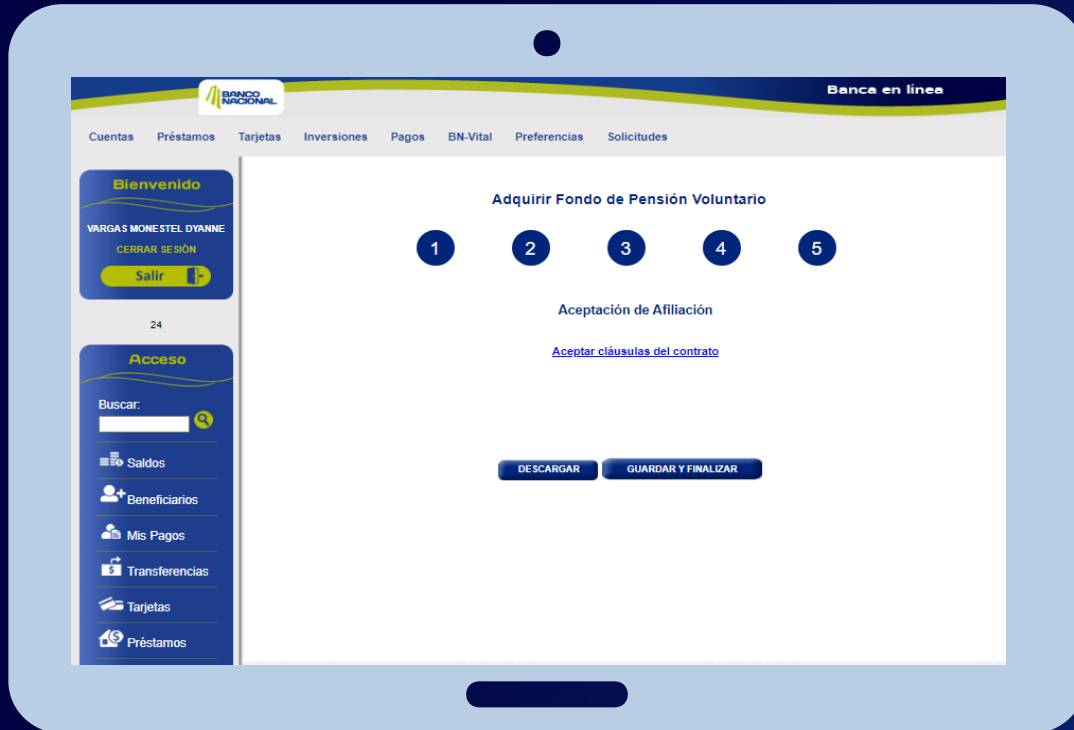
BANCO NACIONAL

Banca en línea

Cuentas Préstamos Tarjetas Inversiones Pagos BN-Vital Preferencias Solicitudes

Bienvenido

VARGAS MONESTEL DYANNE

CERRAR SESIÓN

Salir

24

Acceso

Buscar:

Saldos

Beneficiarios

Mis Pagos

Transferencias

Tarjetas

Préstamos

Adquirir Fondo de Pensión Voluntario

1 2 3 4 5

Aceptación de Afiliación

Aceptar cláusulas del contrato

DESCARGAR

GUARDAR Y FINALIZAR